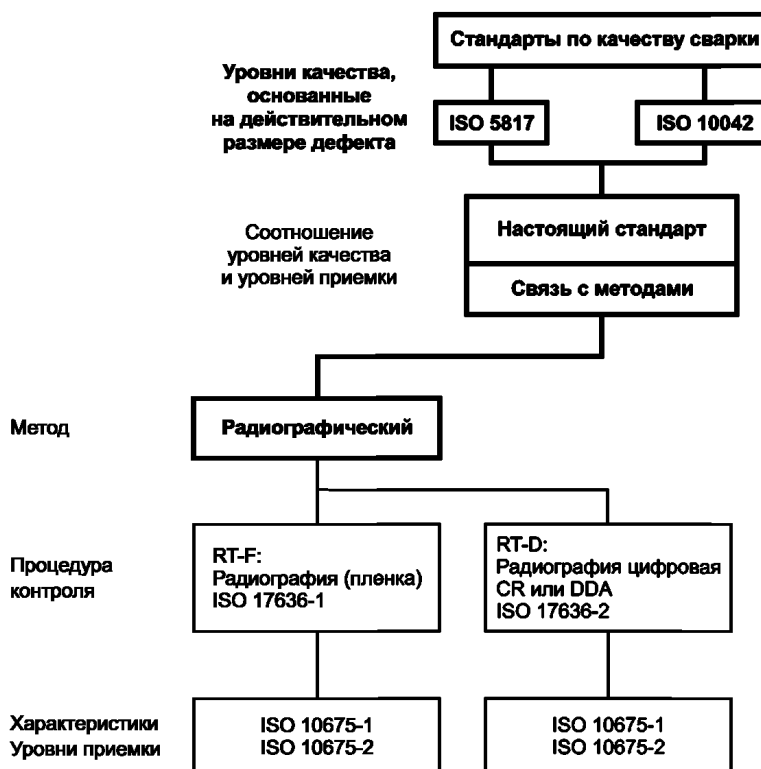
Стандарты по качеству сварки

Уровни качества, основанные на действительном размере дефекта

ISO 5817

ISO 10042

Соотношение уровней качества и уровней приемки

Настоящий стандарт

Связь с методами

Метод

Радиографический

Процедура контроля

RT-F:
Радиография (пленка)
ISO 17636-1

RT-D:
Радиография цифровая
CR или DDA
ISO 17636-2

Характеристики
Уровни приемки

ISO 10675-1
ISO 10675-2

ISO 10675-1
ISO 10675-2